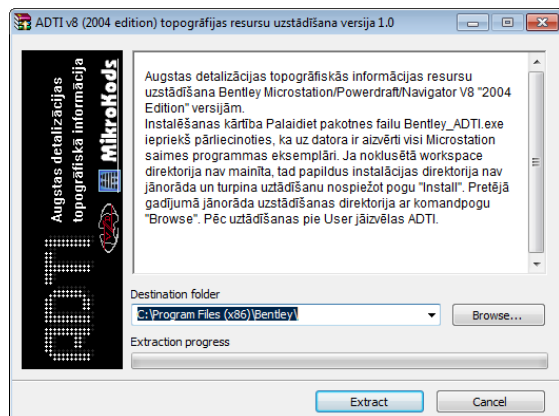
ADTI v8 (2004 edition) topogrāfijas resursu uzstādīšana versija 1.0

Augstas detalizācijas topogrāfiskā informācija

MikroKods

ADTI

Augstas detalizācijas topogrāfiskās informācijas resursu uzstādīšana Bentley Microstation/Powerdraft/Navigator V8 "2004 Edition" versijām.
Instalēšanas kārtība Palaidiet pakotnes failu Bentley_ADTI.exe iepriekš pārliecinoties, ka uz datora ir aizvērti visi Microstation saimes programmas eksemplāri. Ja noklusētā workspace direktorija nav mainīta, tad papildus instalācijas direktorija nav jānorāda un turpina uzstādīšanu nospiežot pogu "Install". Pretējā gadījumā jānorāda uzstādīšanas direktorija ar komandpogu "Browse". Pēc uzstādīšanas pie User jāizvēlas ADTI.

Destination folder
C:\Program Files (x86)\Bentley\
Browse...
Extraction progress
Extract
Cancel